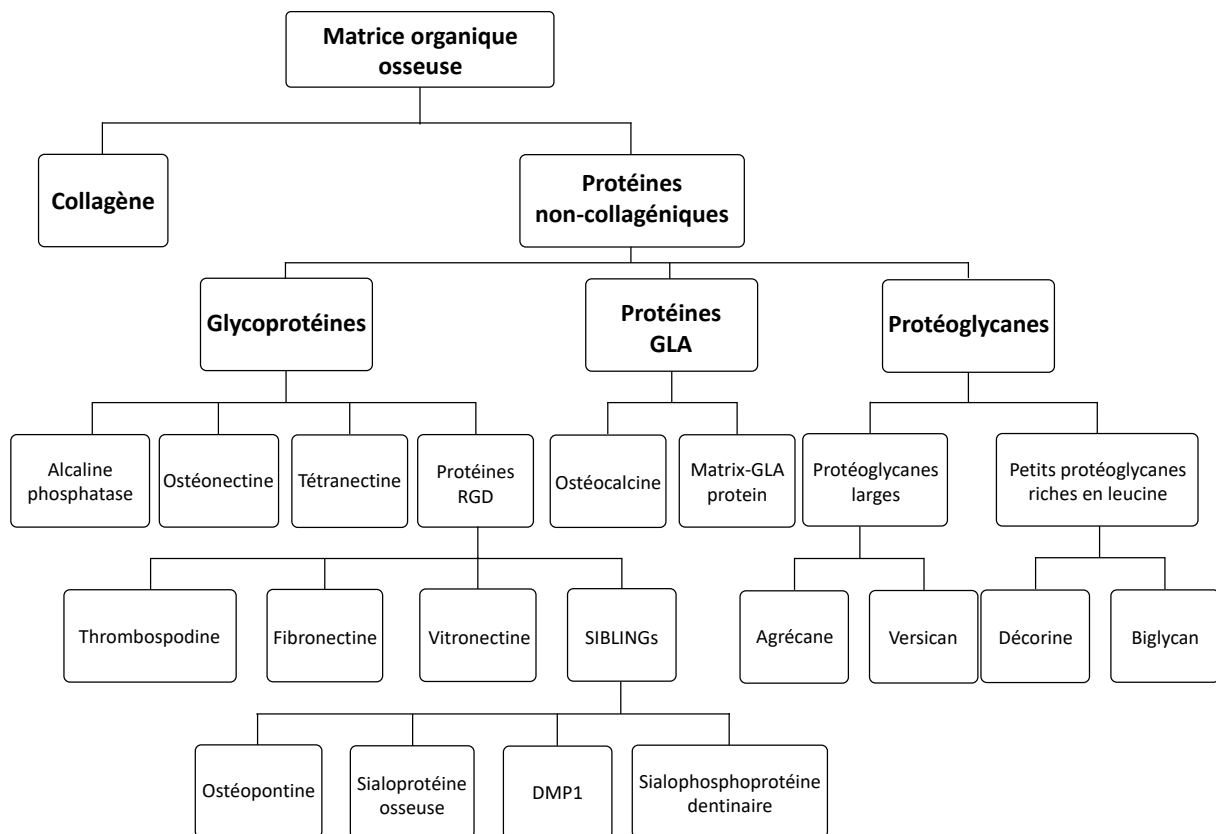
Matrice organique osseuse

Collagène

Protéines non-collagéniques

Glycoprotéines

Protéines GLA

Protéoglycanes

Alcaline phosphatase

Ostéonectine

Tétranectine

Protéines RGD

Ostéocalcine

Matrix-GLA protein

Protéoglycanes larges

Petits protéoglycanes riches en leucine

Thrombospodine

Fibronectine

Vitronectine

SIBLINGs

Agrécane

Versican

Décorine

Biglycan

Ostéopontine

Sialoprotéine osseuse

DMP1

Sialophosphoprotéine dentinaire